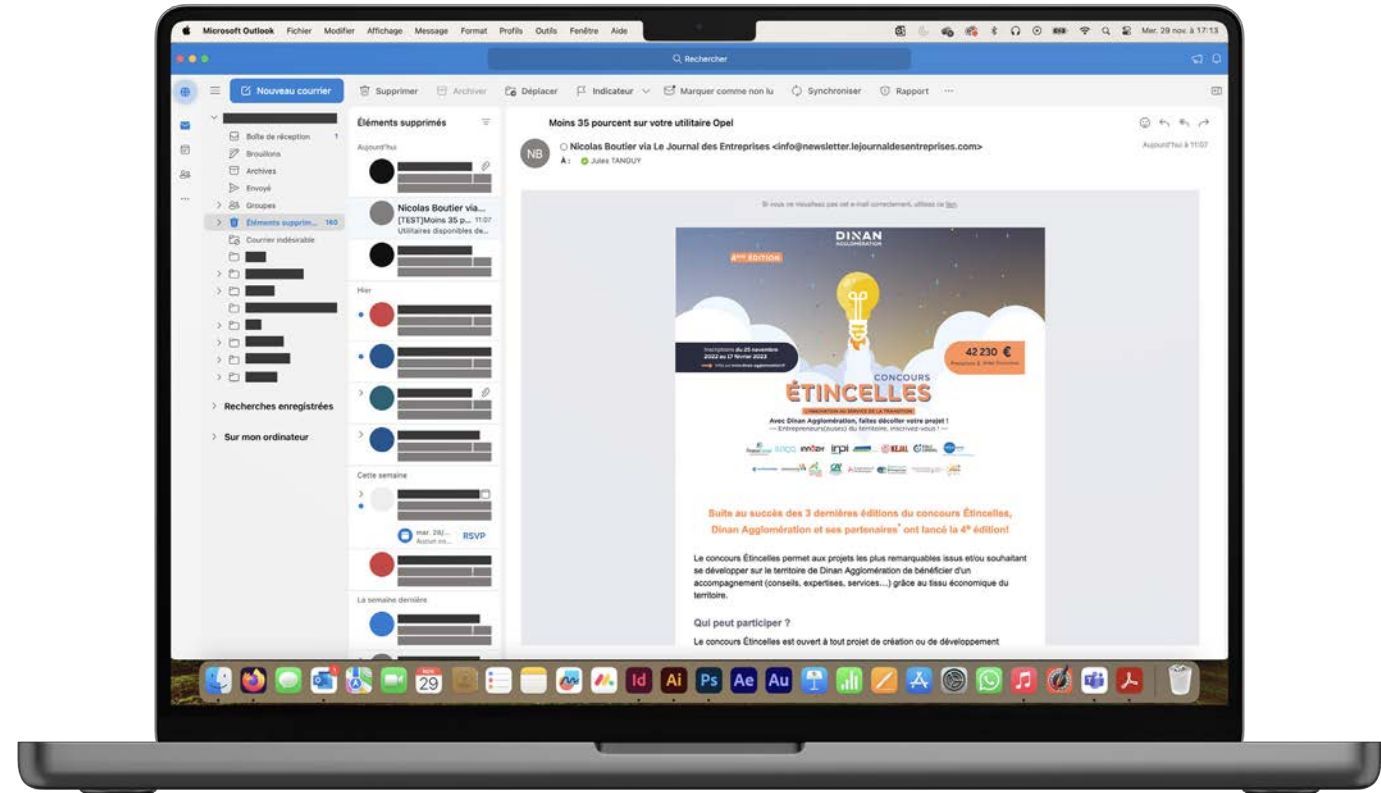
Microsoft Outlook Fichier Modifier Affichage Message Format Profils Outils Fenêtre Aide

Mer. 29 nov. à 17:13

Rechercher

Nouveau courrier

Supprimer Archiver Déplacer Indicateur Marquer comme non lu Synchroniser Rapport ···

Boîte de réception 1
Brouillons
Archives
Envoyé
Groupes
Éléments supprim... 160
Courrier indésirable

Recherches enregistrées

Sur mon ordinateur

Éléments supprimés

Aujourd'hui

Nicolas Boutier via...
[TEST]Moins 35 p... 11:07
Utilitaires disponibles de...

Hier

Cette semaine

mar. 28/...
Aucun co...
RSVP

La semaine dernière

Moins 35 pourcent sur votre utilitaire Opel

NB

Nicolas Boutier via Le Journal des Entreprises <info@newsletter.lejournaldesentreprises.com>

À : Jules TANGUY

Aujourd'hui à 11:07

Si vous ne visualisez pas cet e-mail correctement, utilisez ce lien

DINAN AGGLOMÉRATION

4ème ÉDITION

Inscriptions du 25 novembre 2022 au 17 février 2023

42 230 €

CONCOURS
ÉTINCELLES

L'INNOVATION AU SERVICE DE LA TRANSITION

Avec Dinan Agglomération, faites décoller votre projet !
— Entrepreneurs(euses) du territoire, inscrivez-vous ! —

Suite au succès des 3 dernières éditions du concours Étincelles, Dinan Agglomération et ses partenaires* ont lancé la 4e édition!

Le concours Étincelles permet aux projets les plus remarquables issus et/ou souhaitant se développer sur le territoire de Dinan Agglomération de bénéficier d'un accompagnement (conseils, expertises, services...) grâce au tissu économique du territoire.

Qui peut participer ?

Le concours Étincelles est ouvert à tout projet de création ou de développement

29

Id Ai Ps Ae Au